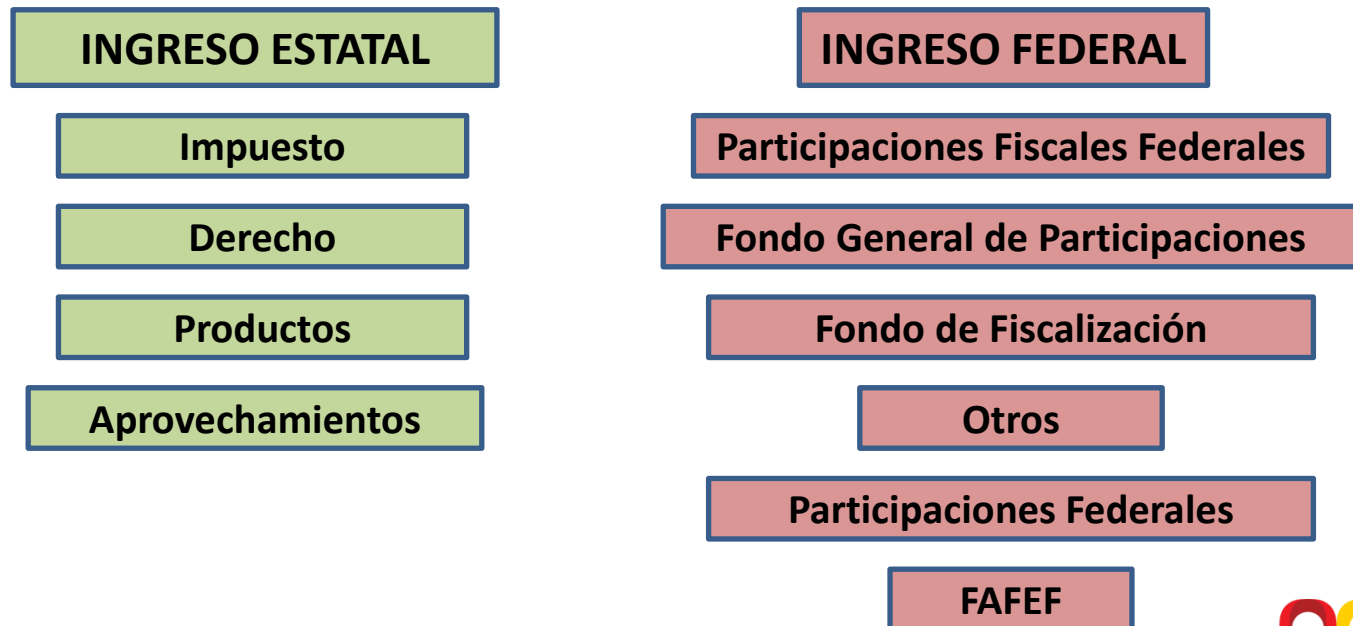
INGRESO ESTATAL

Impuesto

Derecho

Productos

Aprovechamientos

INGRESO FEDERAL

Participaciones Fiscales Federales

Fondo General de Participaciones

Fondo de Fiscalización

Otros

Participaciones Federales

FAFEF